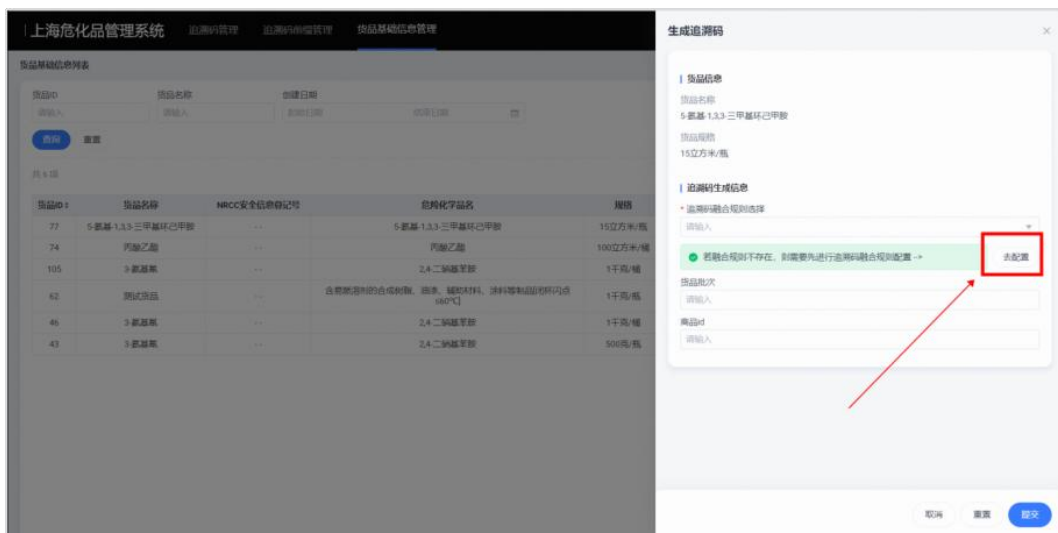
上海危化品管理系统　追溯码管理　追溯码数据管理　货品基础信息管理

货品基础信息列表

货品ID　货品名称　创建日期
请输入　请输入　开始日期　结束日期

查询　重置

共6项

| 货品ID | 货品名称 | NRCC安全信息登记号 | 危险化学品名 | 规格 |
|---|---|---|---|---|
| 77 | 5-氨基-1,3,3-三甲基环己甲胺 | -- | 5-氨基-1,3,3-三甲基环己甲胺 | 15立方米/瓶 |
| 74 | 丙酸乙酯 | -- | 丙酸乙酯 | 100立方米/桶 |
| 105 | 3-氨基苯 | -- | 2,4-二氨基苯胺 | 1千克/桶 |
| 62 | 测试货品 | -- | 含易燃溶剂的合成树脂、油漆、辅助材料、涂料等制品[闭杯闪点≤60℃] | 1千克/桶 |
| 46 | 3-氨基苯 | -- | 2,4-二氨基苯胺 | 1千克/桶 |
| 43 | 3-氨基苯 | -- | 2,4-二氨基苯胺 | 500克/桶 |

生成追溯码

货品信息
货品名称
5-氨基-1,3,3-三甲基环己甲胺
货品规格
15立方米/瓶

追溯码生成信息
* 追溯码融合规则选择
请输入
若融合规则不存在，则需要先进行追溯码融合规则配置 →　去配置
货品批次
请输入
商品id
请输入

取消　重置　提交